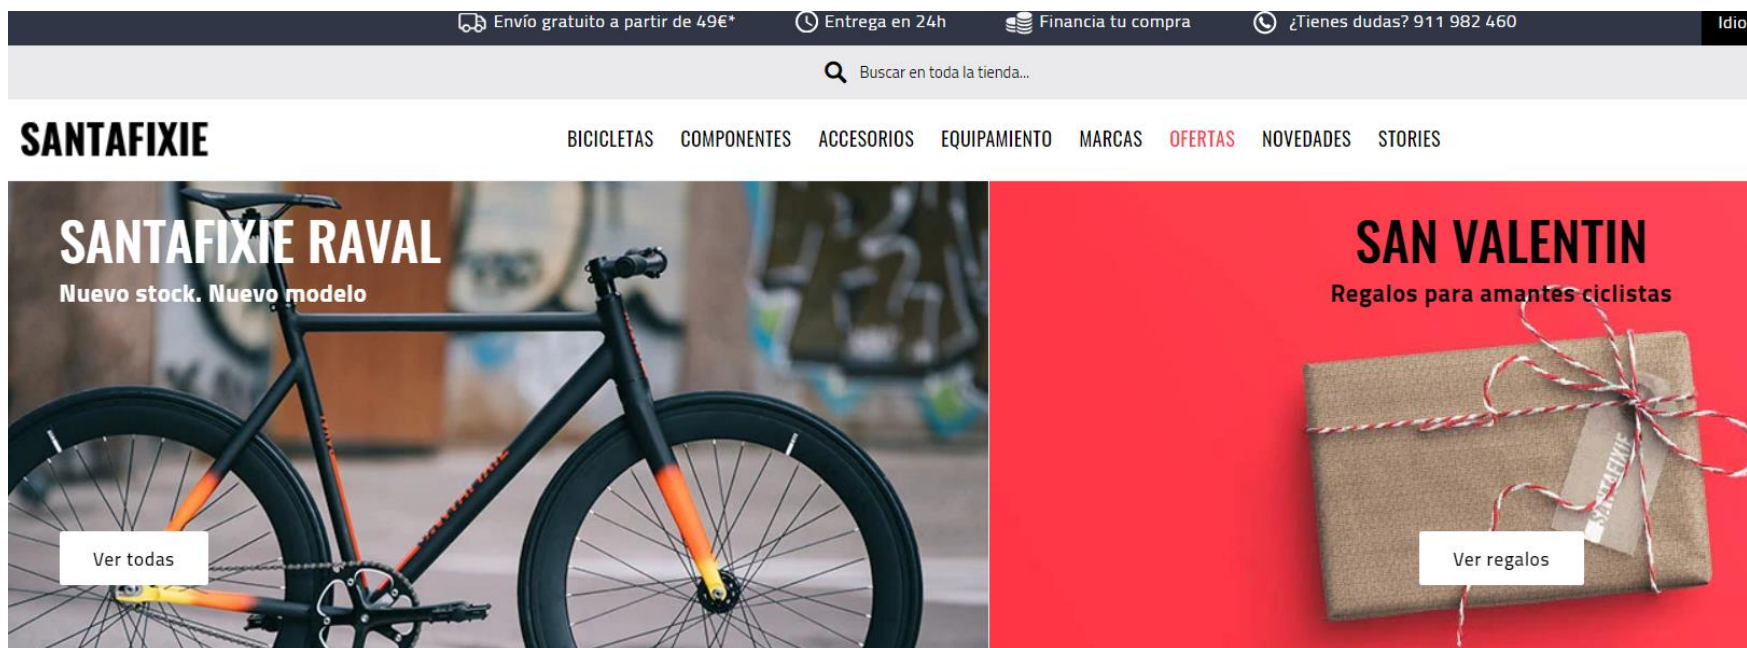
Envío gratuito a partir de 49€*   Entrega en 24h   Financia tu compra   ¿Tienes dudas? 911 982 460   Idio

Buscar en toda la tienda...

SANTAFIXIE

BICICLETAS   COMPONENTES   ACCESORIOS   EQUIPAMIENTO   MARCAS   OFERTAS   NOVEDADES   STORIES

SANTAFIXIE RAVAL
Nuevo stock. Nuevo modelo

Ver todas

SAN VALENTIN
Regalos para amantes ciclistas

SANTAFIXIE

Ver regalos